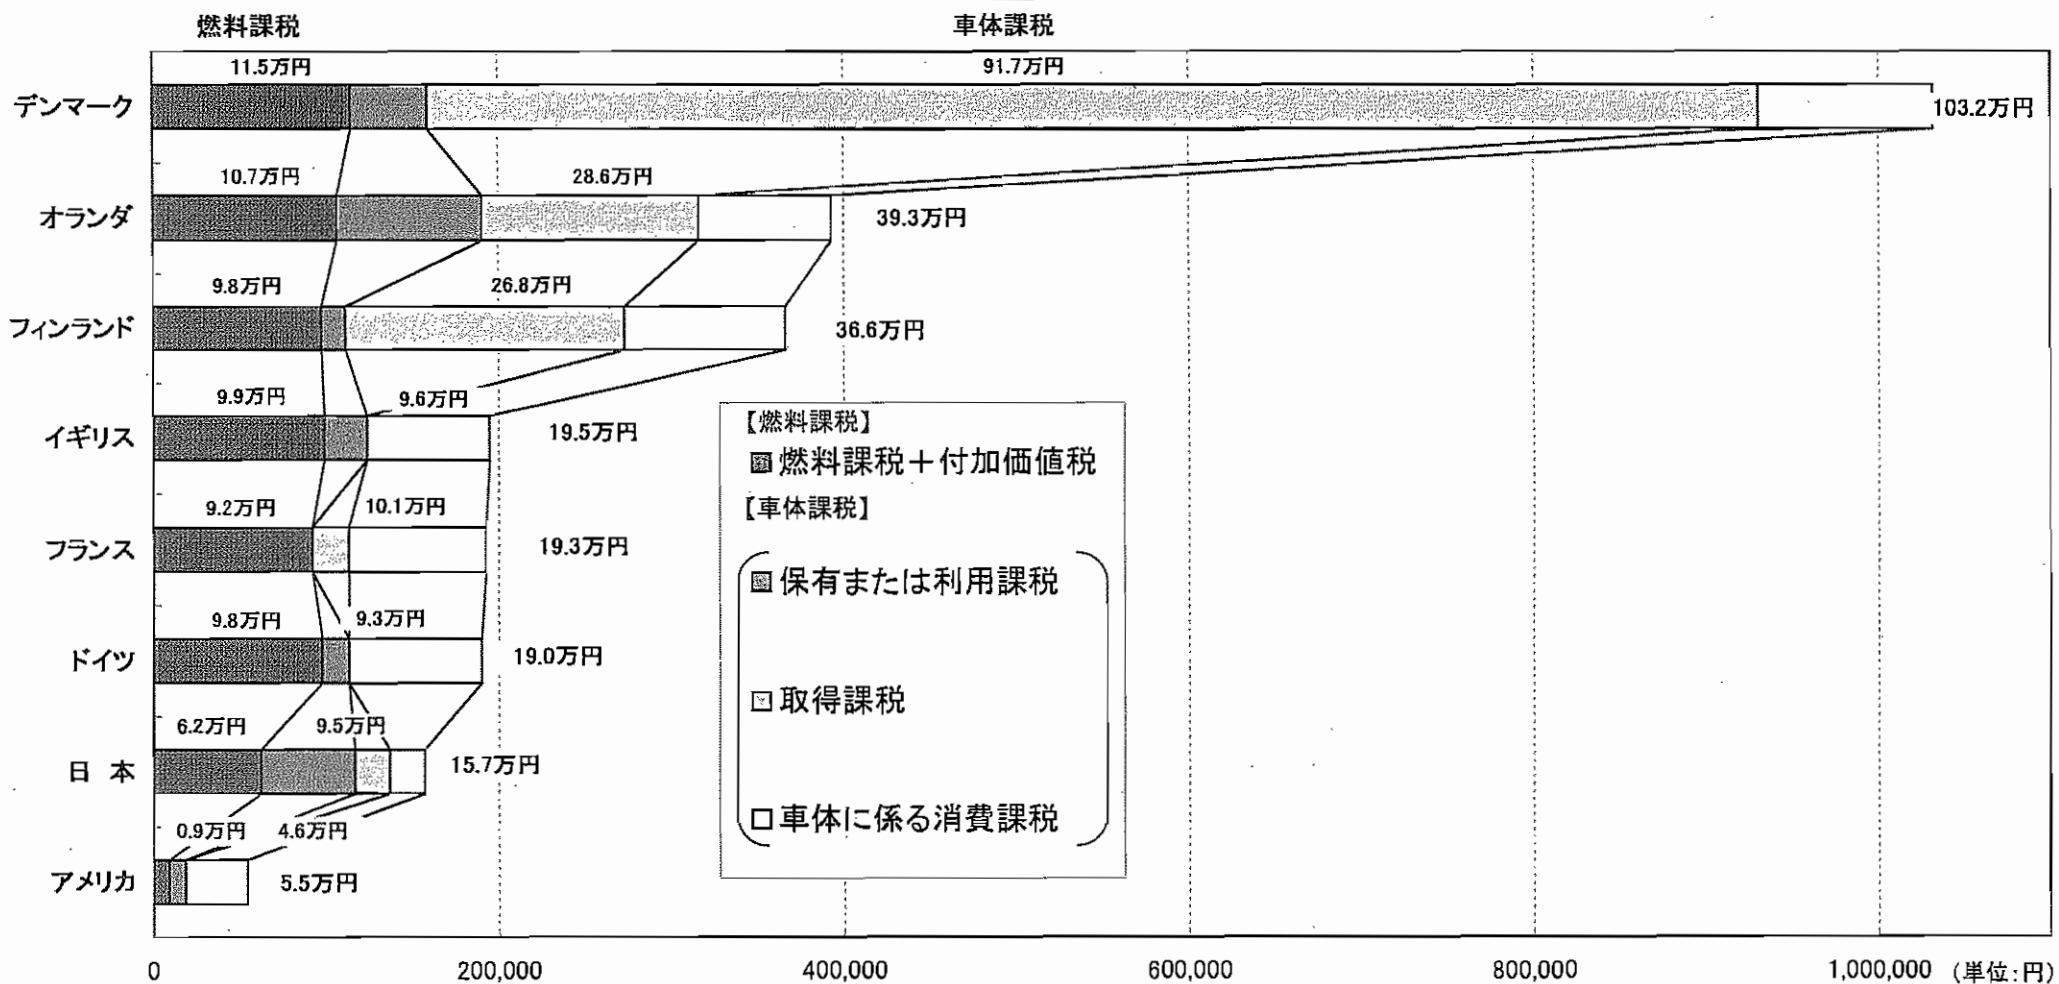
燃料課税　車体課税

11.5万円　91.7万円
デンマーク　103.2万円

10.7万円　28.6万円
オランダ　39.3万円

9.8万円　26.8万円
フィンランド　36.6万円

9.9万円　9.6万円
イギリス　19.5万円

9.2万円　10.1万円
フランス　19.3万円

9.8万円　9.3万円
ドイツ　19.0万円

6.2万円　9.5万円
日　本　15.7万円

0.9万円　4.6万円
アメリカ　5.5万円

【燃料課税】
燃料課税＋付加価値税
【車体課税】
保有または利用課税
取得課税
車体に係る消費課税

0　200,000　400,000　600,000　800,000　1,000,000　(単位:円)